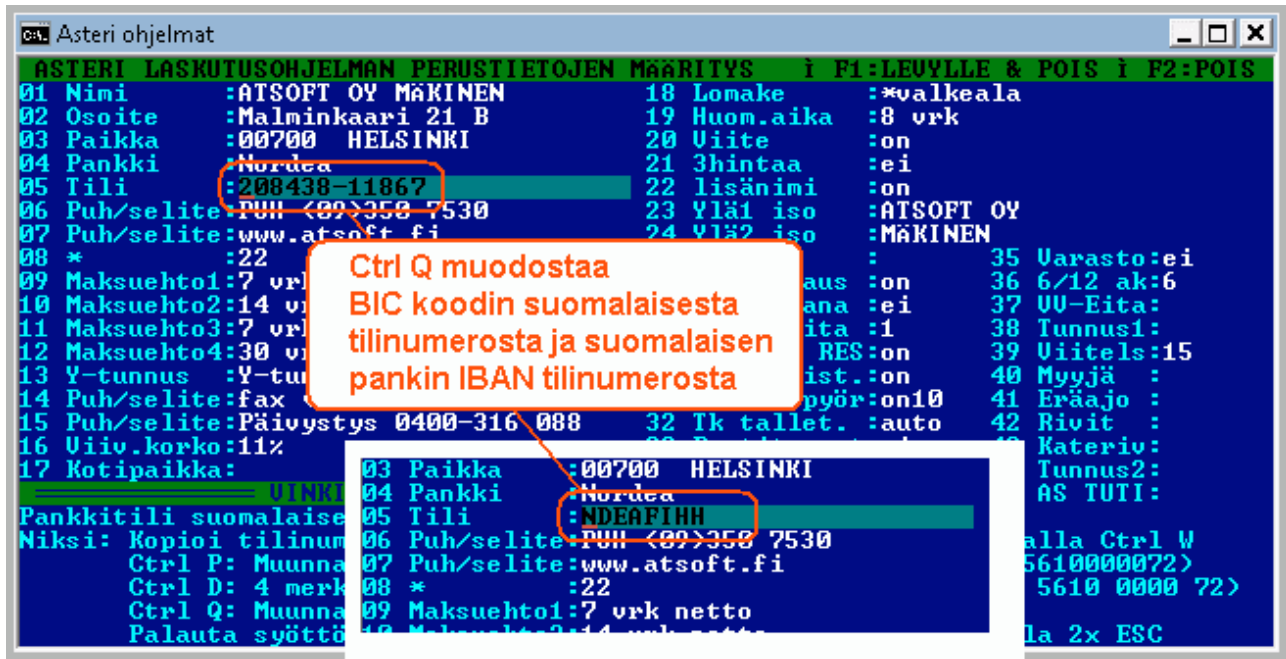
Asteri ohjelmat

ASTERI LASKUTUSOHJELMAN PERUSTIETOJEN MÄÄRITYS ì F1:LEVYLLE & POIS ì F2:POIS

01 Nimi :ATSOFT OY MÄKINEN
02 Osoite :Malminkaari 21 B
03 Paikka :00700 HELSINKI
04 Pankki :Nordea
05 Tili :208438-11867
06 Puh/selite:PUH (09)350 7530
07 Puh/selite:www.atsoft.fi
08 * :22
09 Maksuehto1:7 vrk
10 Maksuehto2:14 v
11 Maksuehto3:7 vrk
12 Maksuehto4:30 v
13 Y-tunnus :Y-tu
14 Puh/selite:fax
15 Puh/selite:Päivystys 0400-316 088
16 Viiv.korko:11%
17 Kotipaikka:

18 Lomake :*valkeala
19 Huom.aika :8 vrk
20 Viite :on
21 3hintaa :ei
22 lisänimi :on
23 Ylä1 iso :ATSOFT OY
24 Ylä2 iso :MÄKINEN
aus :on
ana :ei
ita :1
RES :on
ist. :on
pyör:on10
32 Tk tallet. :auto

35 Varasto:ei
36 6/12 ak:6
37 VV-Eita:
38 Tunnus1:
39 Viitels:15
40 Myyjä :
41 Eräajo :
42 Rivit :
Kateriv:
Tunnus2:
AS TUTI:

Ctrl Q muodostaa BIC koodin suomalaisesta tilinumerosta ja suomalaisen pankin IBAN tilinumerosta

VINK
Pankkitili suomalaise
Niksi: Kopioi tilinum
Ctrl P: Muunna
Ctrl D: 4 merk
Ctrl Q: Muunna
Palauta syöttö

alla Ctrl W
5610000072)
5610 0000 72)
lla 2x ESC

03 Paikka :00700 HELSINKI
04 Pankki :Nordea
05 Tili :NDEAFIHH
06 Puh/selite:PUH (09)350 7530
07 Puh/selite:www.atsoft.fi
08 * :22
09 Maksuehto1:7 vrk netto
10 Maksuehto2:14 vrk netto